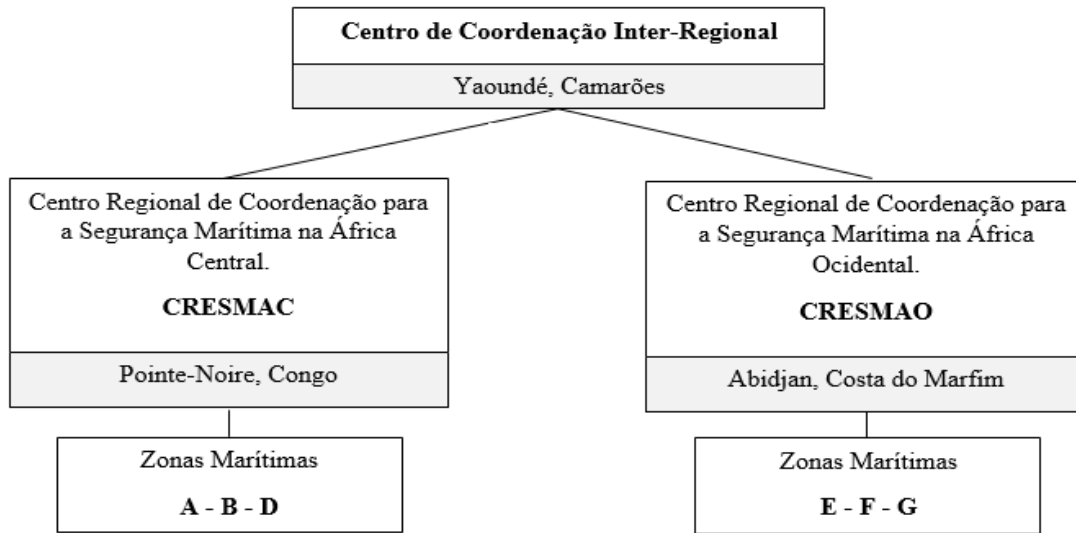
Centro de Coordenação Inter-Regional

Yaoundé, Camarões

Centro Regional de Coordenação para a Segurança Marítima na África Central.

CRESMAC

Pointe-Noire, Congo

Zonas Marítimas

A - B - D

Centro Regional de Coordenação para a Segurança Marítima na África Ocidental.

CRESMAO

Abidjan, Costa do Marfim

Zonas Marítimas

E - F - G